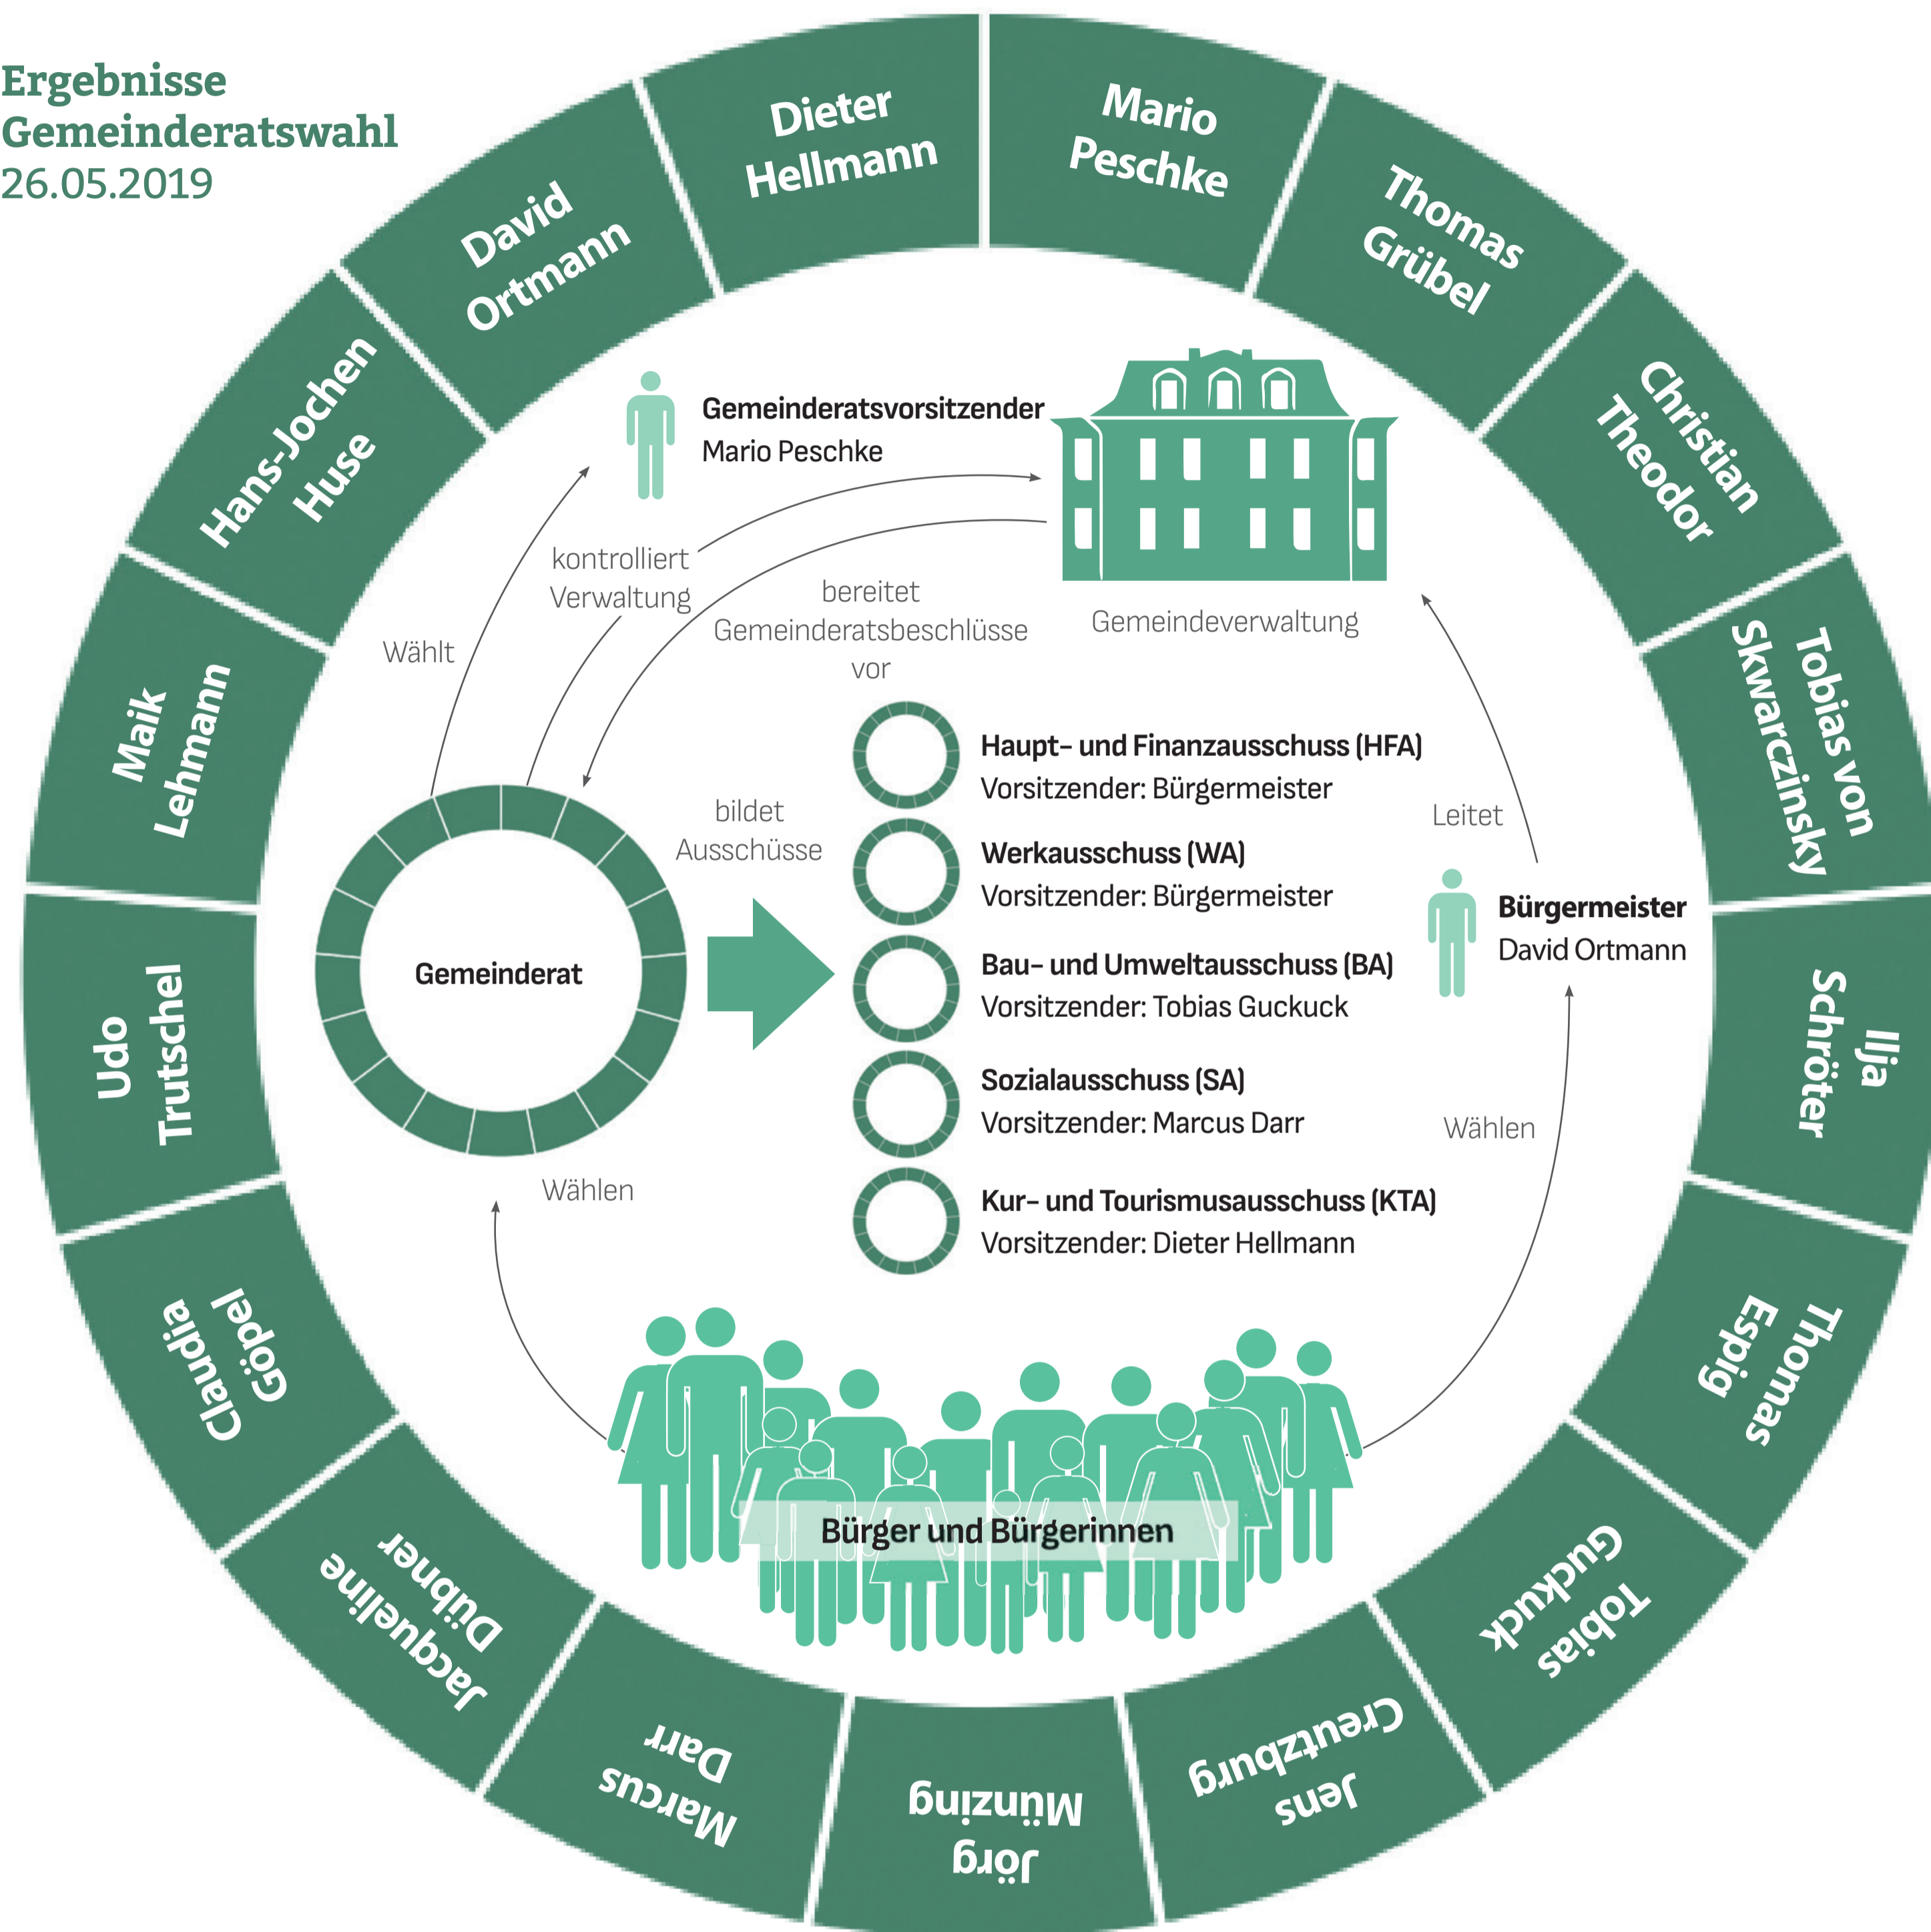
Ergebnisse Gemeinderatswahl 26.05.2019

Dieter Hellmann

Mario Peschke

Thomas Grübel

Christian Theodor

Tobias von Skwarczinsky

Ilja Schröter

Thomas Espig

Tobias Guckuck

Jens Creutzburg

Jörg Münzing

Marcus Darr

Jacqueline Dübner

Claudia Göpel

Udo Trutschel

Maik Lehmann

Hans-Jochen Huse

David Ortmann

Gemeinderatsvorsitzender
Mario Peschke

Gemeindeverwaltung

kontrolliert Verwaltung

bereitet Gemeinderatsbeschlüsse vor

Wählt

Gemeinderat

bildet Ausschüsse

Haupt- und Finanzausschuss (HFA)
Vorsitzender: Bürgermeister

Werkausschuss (WA)
Vorsitzender: Bürgermeister

Bau- und Umweltausschuss (BA)
Vorsitzender: Tobias Guckuck

Sozialausschuss (SA)
Vorsitzender: Marcus Darr

Kur- und Tourismusausschuss (KTA)
Vorsitzender: Dieter Hellmann

Leitet

Bürgermeister
David Ortmann

Wählen

Wählen

Bürger und Bürgerinnen